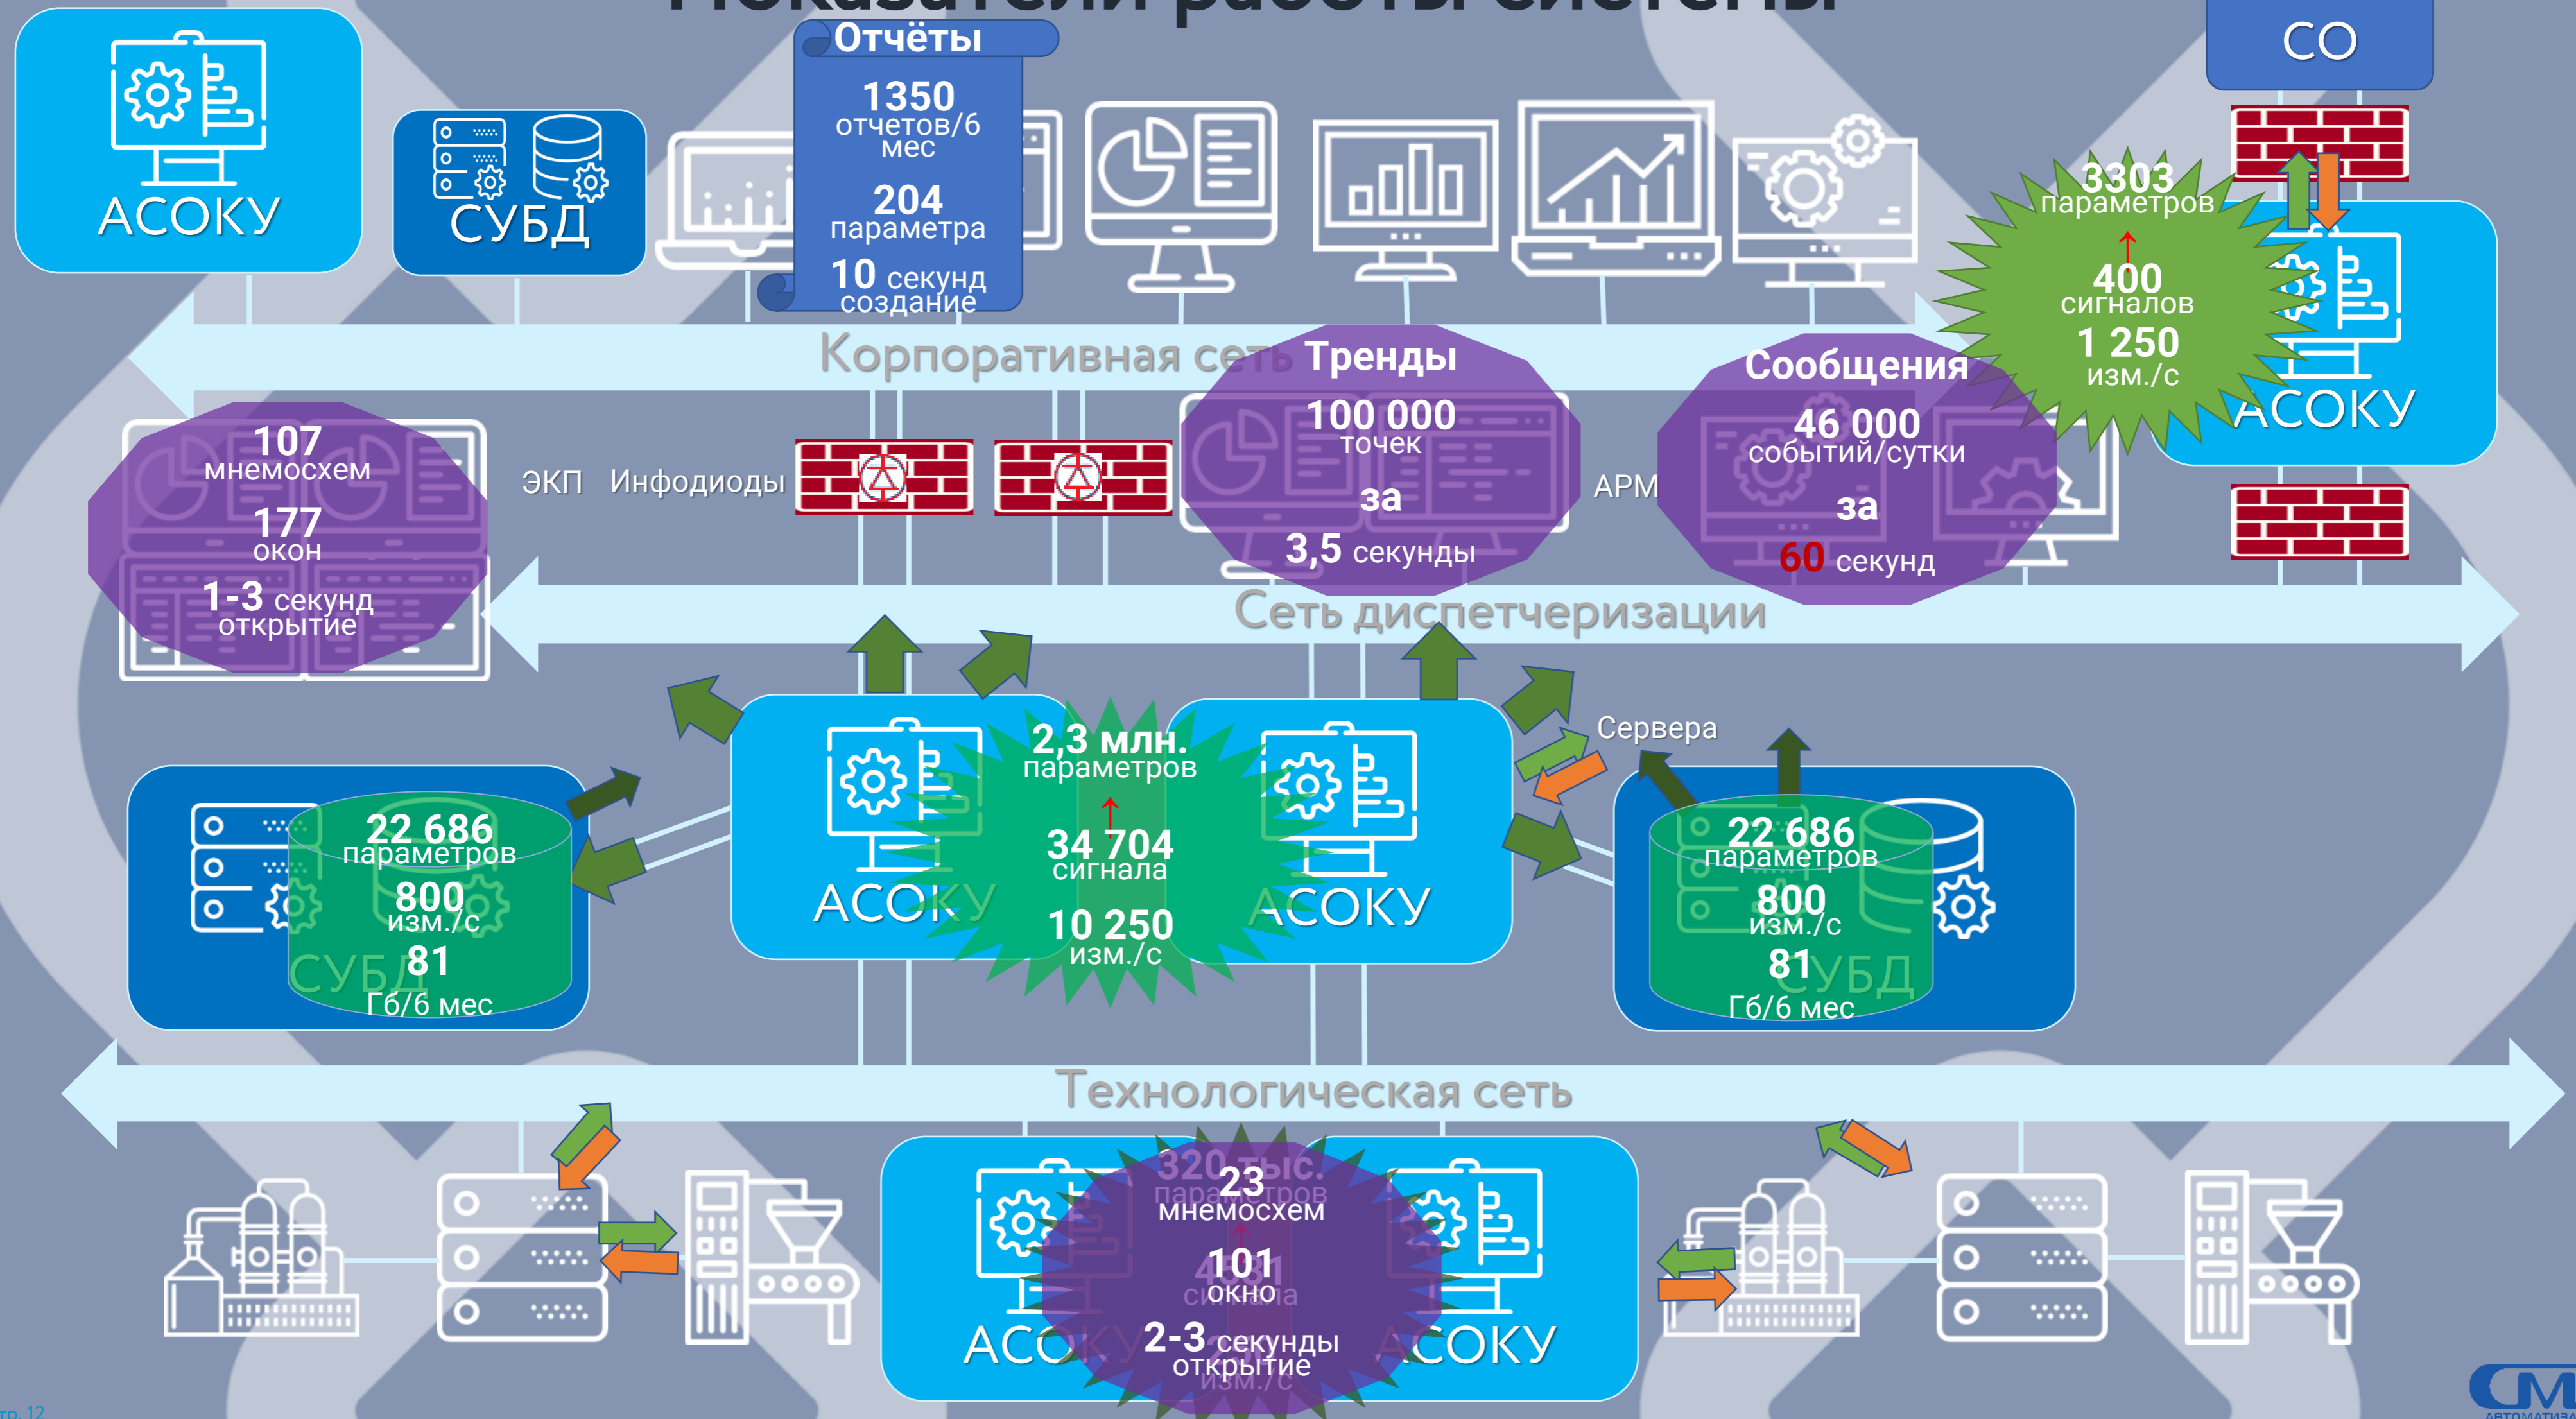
Показатели работы системы

АСОКУ

СУБД

Отчёты
1350 отчетов/6 мес
204 параметра
10 секунд создание

СО

3303 параметров
↑
400 сигналов
1 250 изм./с

АСОКУ

Корпоративная сеть

Тренды
100 000 точек
за
3,5 секунды

Сообщения
46 000 событий/сутки
за
60 секунд

107 мнемосхем
177 окон
1-3 секунд открытие

ЭКП Инфодиоды

АРМ

Сеть диспетчеризации

Сервера

22 686 параметров
800 изм./с
81 Гб/6 мес
СУБД

АСОКУ
2,3 млн. параметров
↑
34 704 сигнала
10 250 изм./с
АСОКУ

22 686 параметров
800 изм./с
81 Гб/6 мес
СУБД

Технологическая сеть

АСОКУ
320 тыс. параметров
23 мнемосхем
4081 сигнала
101 окно
2-3 секунды открытие
изм./с
АСОКУ

тр. 12

СМ
АВТОМАТИЗ